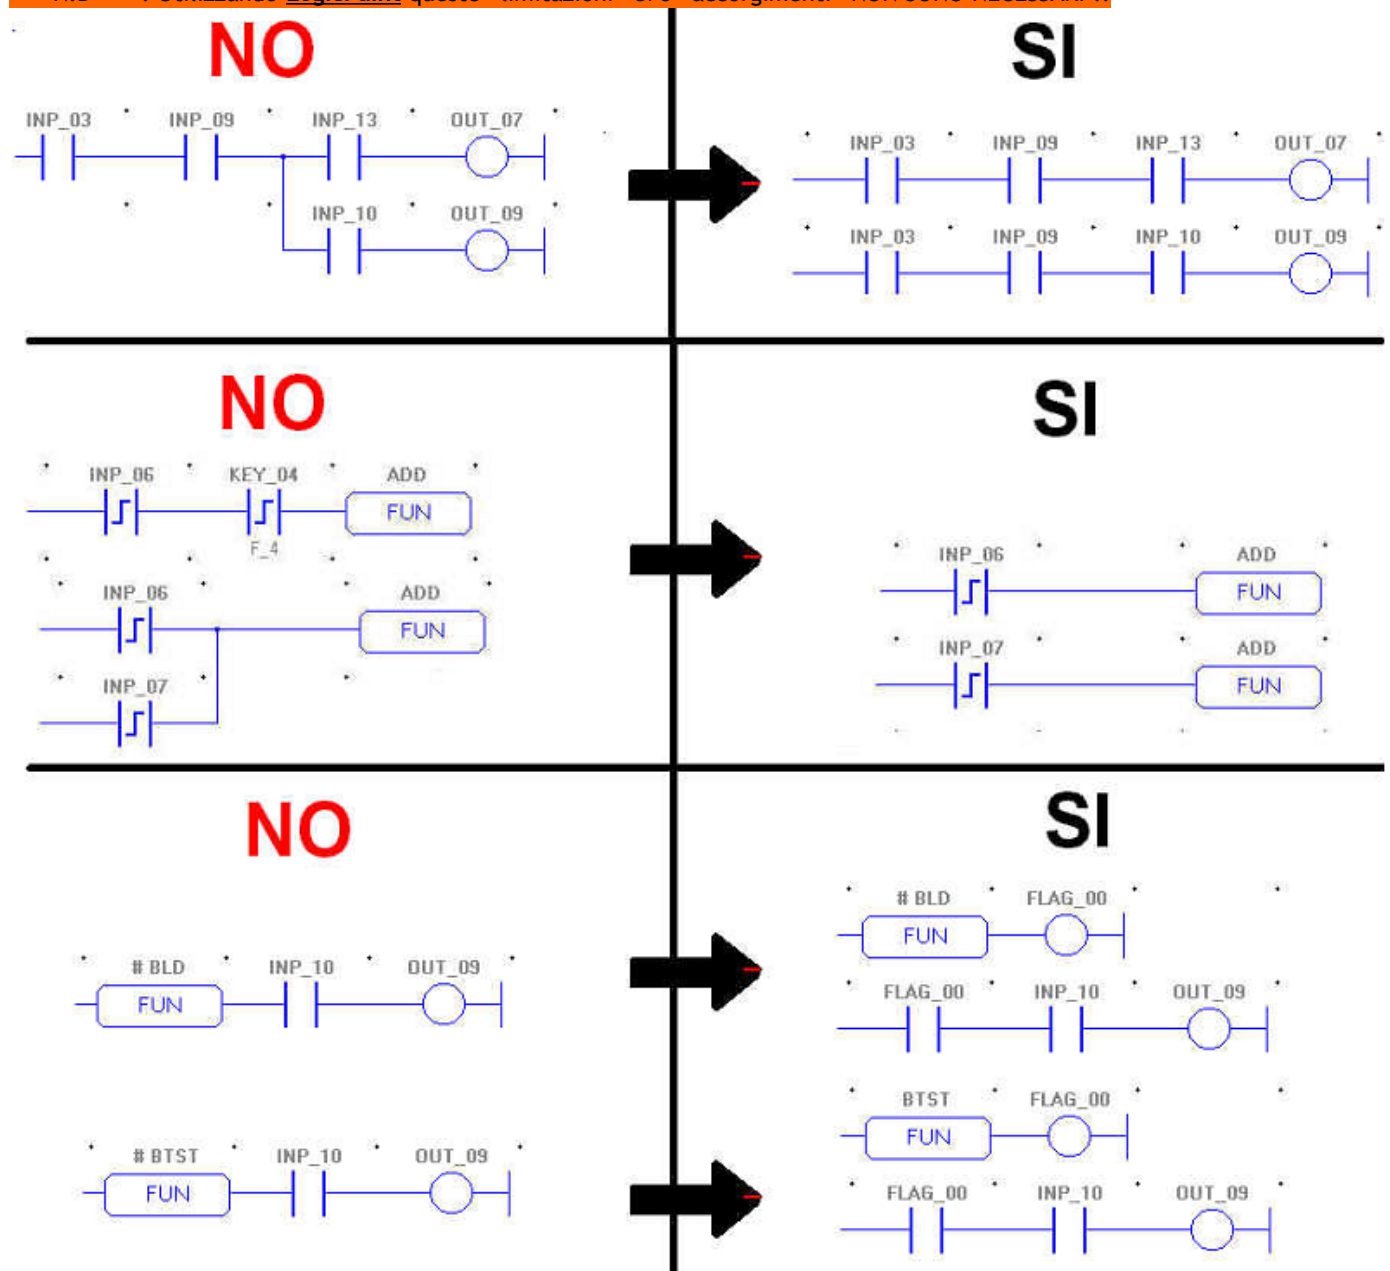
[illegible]

NO

INP_03 INP_09 INP_13 OUT_07

INP_10 OUT_09

SI

INP_03 INP_09 INP_13 OUT_07

INP_03 INP_09 INP_10 OUT_09

NO

INP_06 KEY_04 ADD

FUN

F_4

INP_06 ADD

FUN

INP_07

SI

INP_06 ADD

FUN

INP_07 ADD

FUN

NO

# BLD INP_10 OUT_09

FUN

# BTST INP_10 OUT_09

FUN

SI

# BLD FLAG_00

FUN

FLAG_00 INP_10 OUT_09

BTST FLAG_00

FUN

FLAG_00 INP_10 OUT_09